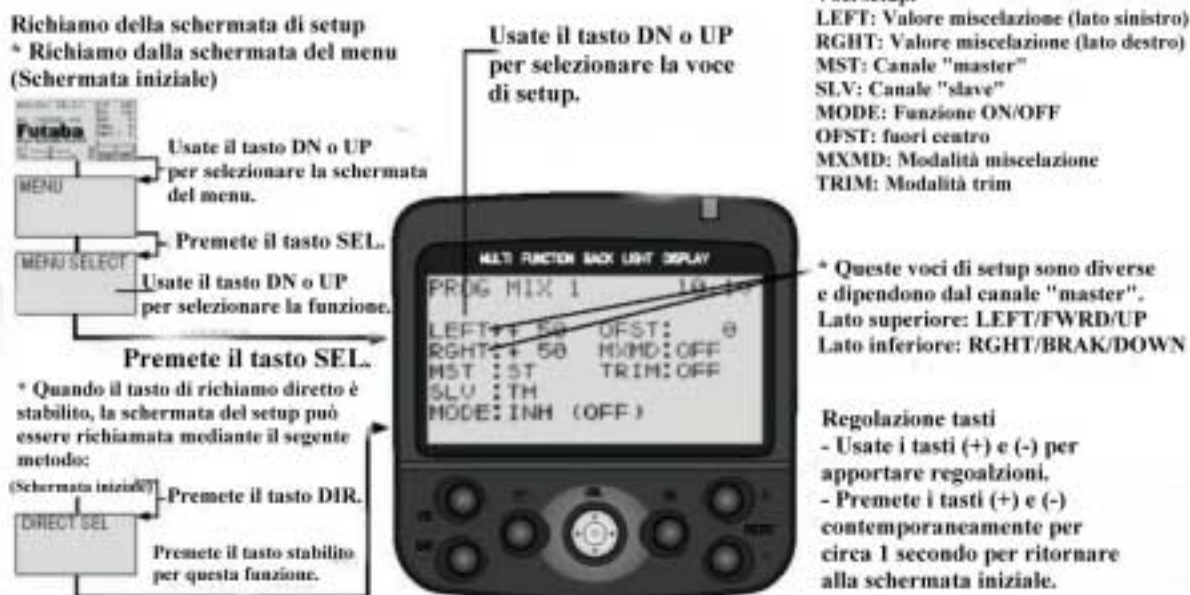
Richiamo della schermata di setup
* Richiamo dalla schermata del menu (Schermata iniziale)

Futaba

Usate il tasto DN o UP per selezionare la schermata del menu.

MENU

Premete il tasto SEL.

MENU SELECT

Usate il tasto DN o UP per selezionare la funzione.

Premete il tasto SEL.

* Quando il tasto di richiamo diretto è stabilito, la schermata del setup può essere richiamata mediante il segente metodo:

(Schermata iniziale) Premete il tasto DIR.

DIRECT SEL

Premete il tasto stabilito per questa funzione.

Usate il tasto DN o UP per selezionare la voce di setup.

MULTI FUNCTION BACK LIGHT DISPLAY

PROG MIX 1 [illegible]

LEFT:+ 50 OFST: 0
RGHT:+ 50 MXMD:OFF
MST :ST TRIM:OFF
SLV :TM
MODE:INH (OFF)

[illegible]
LEFT: Valore miscelazione (lato sinistro)
RGHT: Valore miscelazione (lato destro)
MST: Canale "master"
SLV: Canale "slave"
MODE: Funzione ON/OFF
OFST: fuori centro
MXMD: Modalità miscelazione
TRIM: Modalità trim

* Queste voci di setup sono diverse e dipendono dal canale "master".
Lato superiore: LEFT/FWRD/UP
Lato inferiore: RGHT/BRAK/DOWN

Regolazione tasti
- Usate i tasti (+) e (-) per apportare regoalzioni.
- Premete i tasti (+) e (-) contemporaneamente per circa 1 secondo per ritornare alla schermata iniziale.